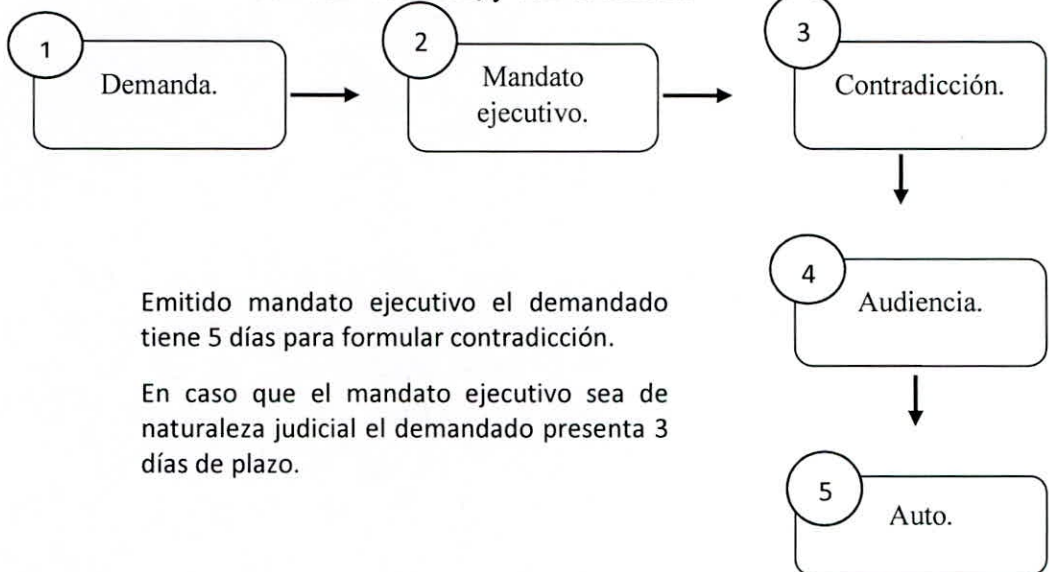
1
Demanda.

2
Mandato ejecutivo.

3
Contradicción.

4
Audiencia.

5
Auto.

Emitido mandato ejecutivo el demandado tiene 5 días para formular contradicción.

En caso que el mandato ejecutivo sea de naturaleza judicial el demandado presenta 3 días de plazo.